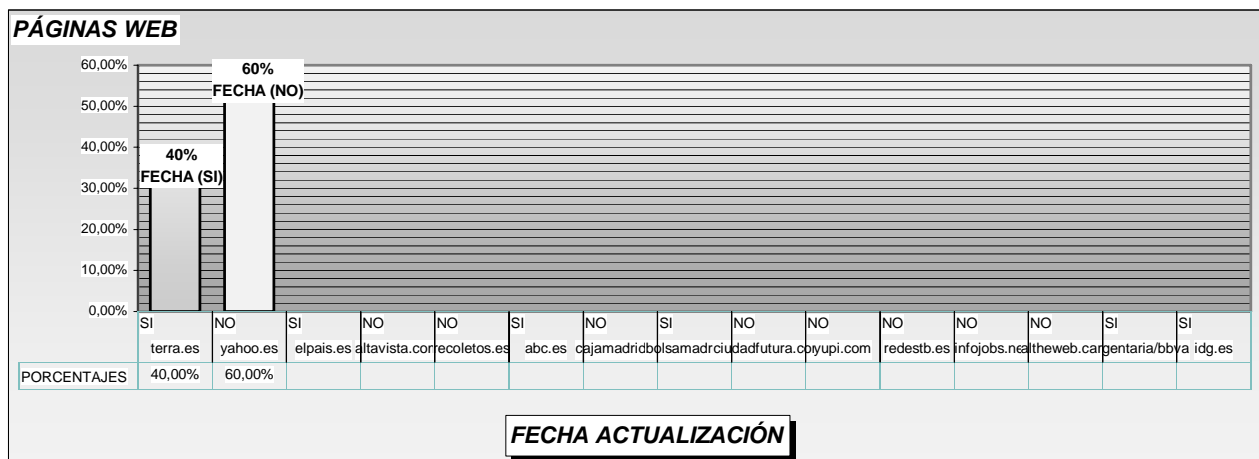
PÁGINAS WEB

60,00%
50,00%
40,00%
30,00%
20,00%
10,00%
0,00%

40%
FECHA (SI)

60%
FECHA (NO)

| | SI terra.es | NO yahoo.es | SI elpais.es | NO altavista.cor | NO recoletos.es | SI abc.es | NO cajamadrid | SI bolsamadr | NO ciudadfutura.co | NO yupi.com | NO redestb.es | NO infojobs.ne | NO altheweb.ca | SI argentaria/bbva | SI idg.es |
|---|---|---|---|---|---|---|---|---|---|---|---|---|---|---|---|
| PORCENTAJES | 40,00% | 60,00% | | | | | | | | | | | | | |

FECHA ACTUALIZACIÓN